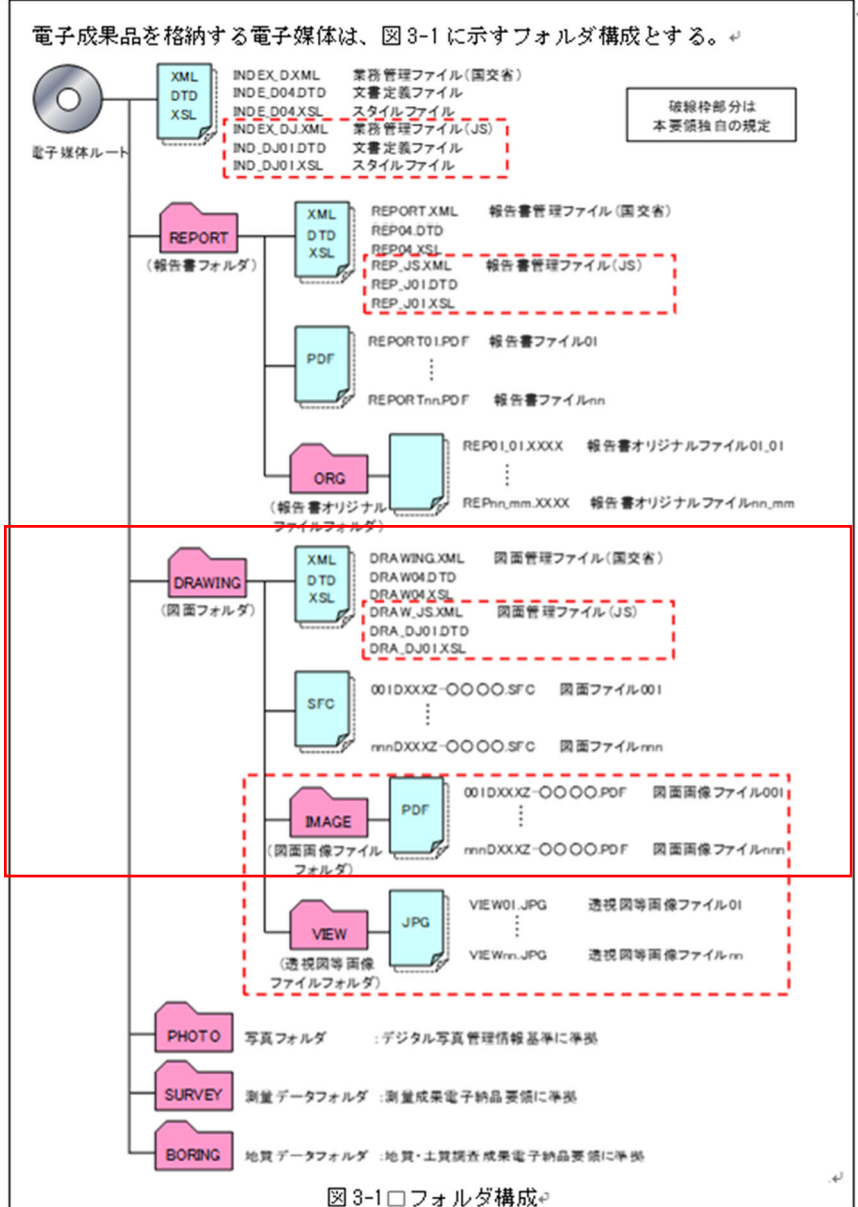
電子成果品を格納する電子媒体は、図 3-1 に示すフォルダ構成とする。

電子媒体ルート

XML
DTD
XSL

INDEX_D.XML 業務管理ファイル(国交省)
INDE_D04.DTD 文書定義ファイル
INDE_D04.XSL スタイルファイル
INDEX_DJ.XML 業務管理ファイル(JS)
IND_DJ01.DTD 文書定義ファイル
IND_DJ01.XSL スタイルファイル

破線枠部分は
本要領独自の規定

REPORT
(報告書フォルダ)

XML
DTD
XSL

REPORT.XML 報告書管理ファイル(国交省)
REP04.DTD
REP04.XSL
REP_JS.XML 報告書管理ファイル(JS)
REP_J01.DTD
REP_J01.XSL

PDF

REPORT01.PDF 報告書ファイル01
⋮
REPORTnn.PDF 報告書ファイルnn

ORG
(報告書オリジナルファイルフォルダ)

REP01_01.XXXX 報告書オリジナルファイル01_01
⋮
REPnn_mm.XXXX 報告書オリジナルファイルnn_mm

DRAWING
(図面フォルダ)

XML
DTD
XSL

DRAWING.XML 図面管理ファイル(国交省)
DRAW04.DTD
DRAW04.XSL
DRAW_JS.XML 図面管理ファイル(JS)
DRA_DJ01.DTD
DRA_DJ01.XSL

SFC

001DXXXZ-○○○○.SFC 図面ファイル001
⋮
nnnDXXXZ-○○○○.SFC 図面ファイルnnn

IMAGE
(図面画像ファイルフォルダ)

PDF

001DXXXZ-○○○○.PDF 図面画像ファイル001
⋮
nnnDXXXZ-○○○○.PDF 図面画像ファイルnnn

VIEW
(透視図等画像ファイルフォルダ)

JPG

VIEW01.JPG 透視図等画像ファイル01
⋮
VIEWnn.JPG 透視図等画像ファイルnn

PHOTO 写真フォルダ :デジタル写真管理情報基準に準拠

SURVEY 測量データフォルダ :測量成果電子納品要領に準拠

BORING 地質データフォルダ :地質・土質調査成果電子納品要領に準拠

図 3-1□フォルダ構成